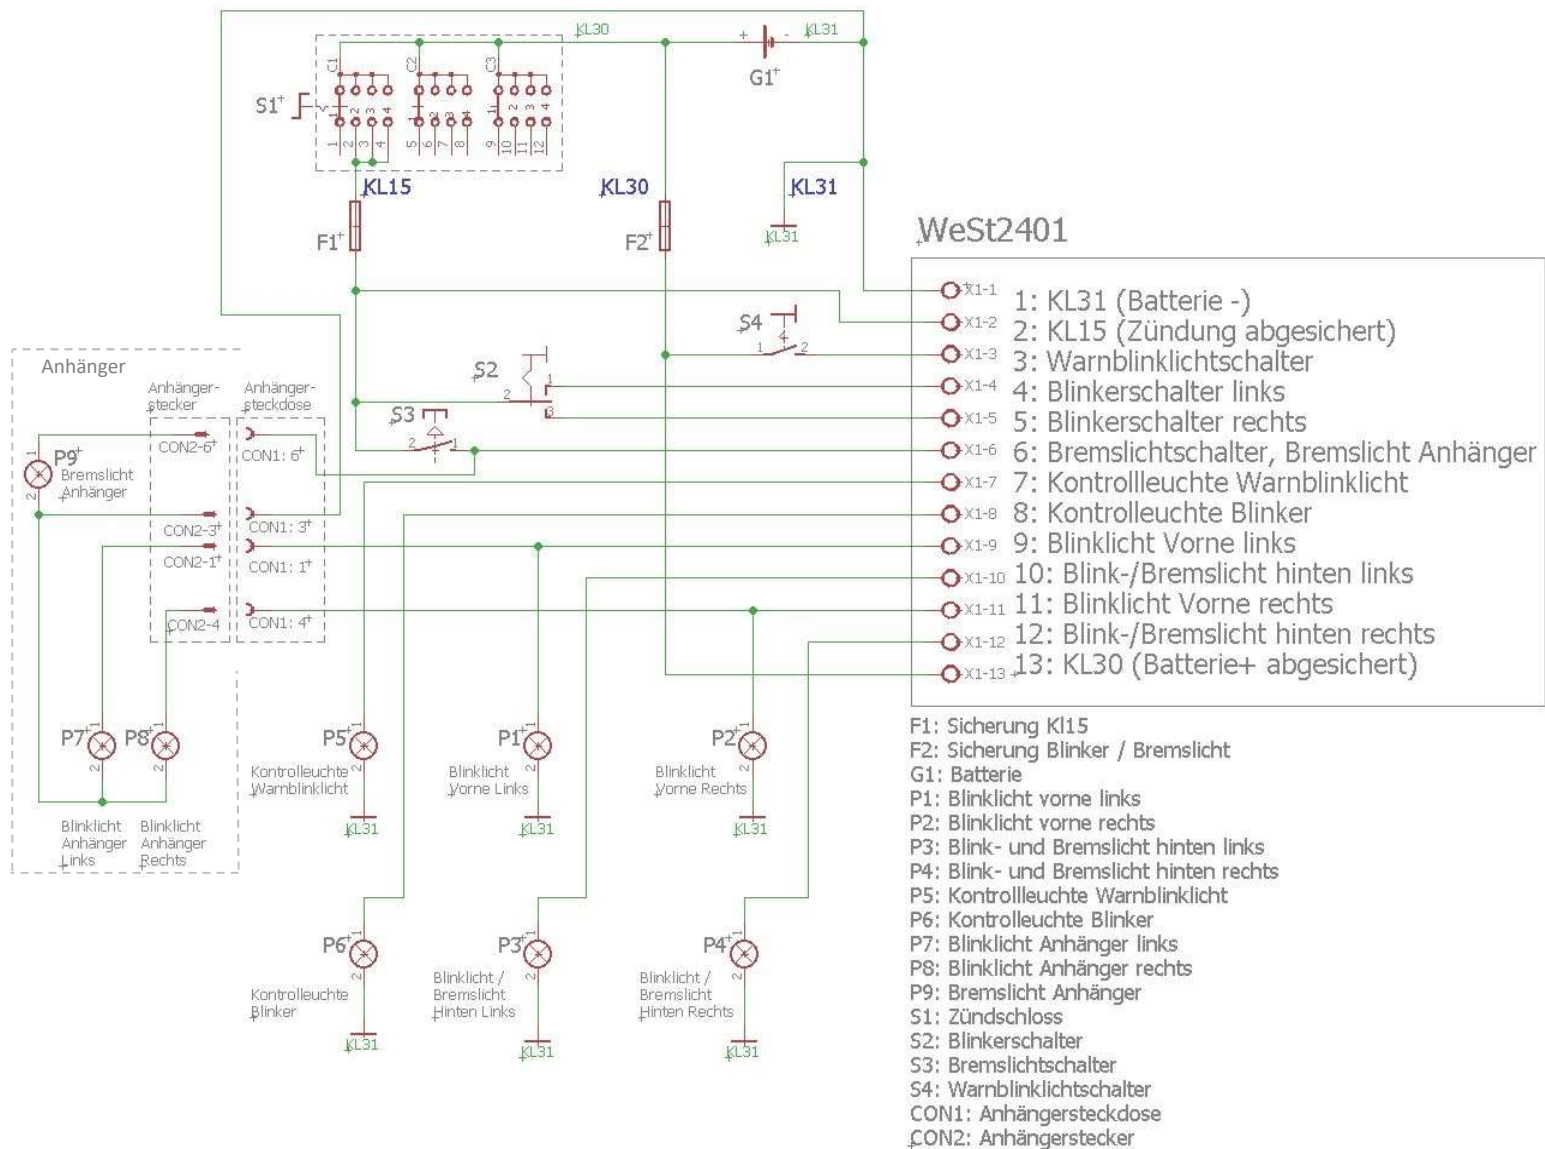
KL30
KL31
G1
S1
C1 C2 C3
1 2 3 4 5 6 7 8 9 10 11 12
KL15
KL30
KL31
F1
F2
KL31
WeSt2401
X1-1 1: KL31 (Batterie -)
X1-2 2: KL15 (Zündung abgesichert)
X1-3 3: Warnblinklichtschalter
X1-4 4: Blinkerschalter links
X1-5 5: Blinkerschalter rechts
X1-6 6: Bremslichtschalter, Bremslicht Anhänger
X1-7 7: Kontrollleuchte Warnblinklicht
X1-8 8: Kontrolleuchte Blinker
X1-9 9: Blinklicht Vorne links
X1-10 10: Blink-/Bremslicht hinten links
X1-11 11: Blinklicht Vorne rechts
X1-12 12: Blink-/Bremslicht hinten rechts
X1-13 13: KL30 (Batterie+ abgesichert)
S4
S2
S3
Anhänger
Anhängerstecker
Anhängersteckdose
P9 Bremslicht Anhänger
CON2-6 CON1: 6
CON2-3 CON1: 3
CON2-1 CON1: 1
CON2-4 CON1: 4
P7 P8
Blinklicht Anhänger Links
Blinklicht Anhänger Rechts
P5 Kontrolleuchte Warnblinklicht KL31
P1 Blinklicht Vorne Links KL31
P2 Blinklicht Vorne Rechts KL31
P6 Kontrolleuchte Blinker KL31
P3 Blinklicht / Bremslicht Hinten Links KL31
P4 Blinklicht / Bremslicht Hinten Rechts KL31
F1: Sicherung Kl15
F2: Sicherung Blinker / Bremslicht
G1: Batterie
P1: Blinklicht vorne links
P2: Blinklicht vorne rechts
P3: Blink- und Bremslicht hinten links
P4: Blink- und Bremslicht hinten rechts
P5: Kontrollleuchte Warnblinklicht
P6: Kontrolleuchte Blinker
P7: Blinklicht Anhänger links
P8: Blinklicht Anhänger rechts
P9: Bremslicht Anhänger
S1: Zündschloss
S2: Blinkerschalter
S3: Bremslichtschalter
S4: Warnblinklichtschalter
CON1: Anhängersteckdose
CON2: Anhängerstecker